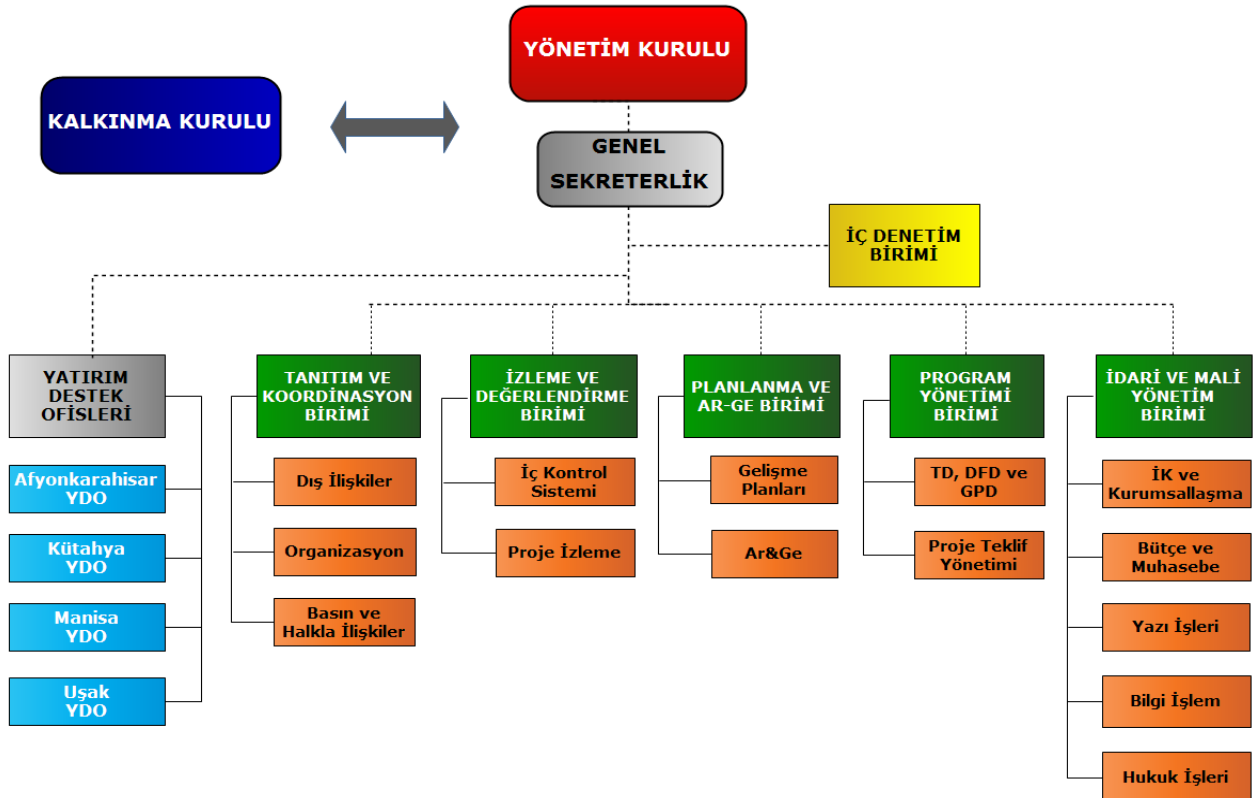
YÖNETİM KURULU

KALKINMA KURULU

GENEL SEKRETERLİK

İÇ DENETİM BİRİMİ

YATIRIM DESTEK OFİSLERİ

Afyonkarahisar YDO

Kütahya YDO

Manisa YDO

Uşak YDO

TANITIM VE KOORDİNASYON BİRİMİ

Dış İlişkiler

Organizasyon

Basın ve Halkla İlişkiler

İZLEME VE DEĞERLENDİRME BİRİMİ

İç Kontrol Sistemi

Proje İzleme

PLANLANMA VE AR-GE BİRİMİ

Gelişme Planları

Ar&Ge

PROGRAM YÖNETİMİ BİRİMİ

TD, DFD ve GPD

Proje Teklif Yönetimi

İDARİ VE MALİ YÖNETİM BİRİMİ

İK ve Kurumsallaşma

Bütçe ve Muhasebe

Yazı İşleri

Bilgi İşlem

Hukuk İşleri